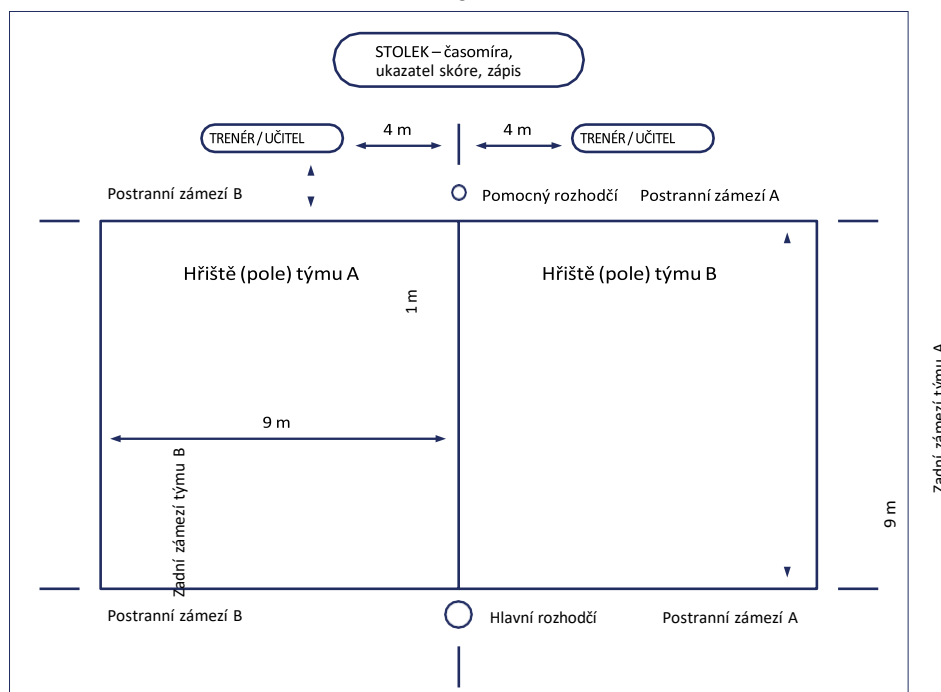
STOLEK – časomíra, ukazatel skóre, zápis

TRENÉR / UČITEL

4 m

4 m

TRENÉR / UČITEL

Postranní zámezí B

Pomocný rozhodčí

Postranní zámezí A

Hřiště (pole) týmu A

1 m

Hřiště (pole) týmu B

9 m

Zadní zámezí týmu B

9 m

Zadní zámezí týmu A

Postranní zámezí B

Hlavní rozhodčí

Postranní zámezí A